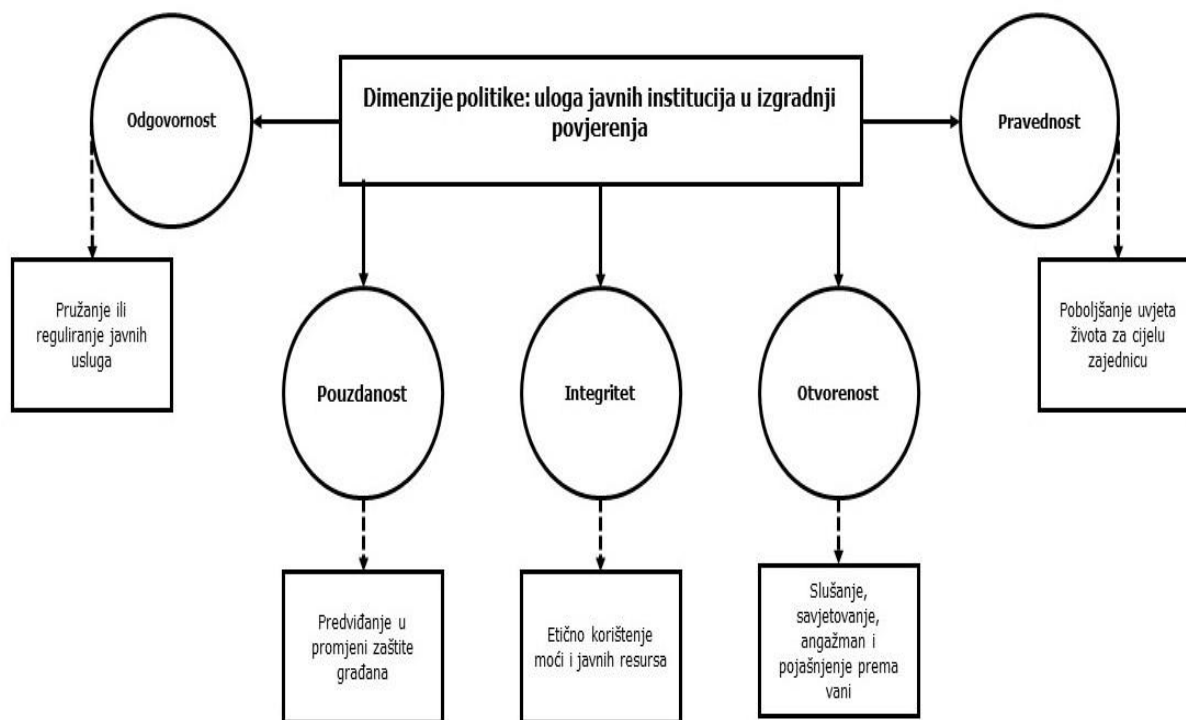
Dimenzije politike: uloga javnih institucija u izgradnji povjerenja

Odgovornost

Pružanje ili reguliranje javnih usluga

Pravednost

Poboljšanje uvjeta života za cijelu zajednicu

Pouzdanost

Predviđanje u promjeni zaštite građana

Integritet

Etično korištenje moći i javnih resursa

Otvorenost

Slušanje, savjetovanje, angažman i pojašnjenje prema vani